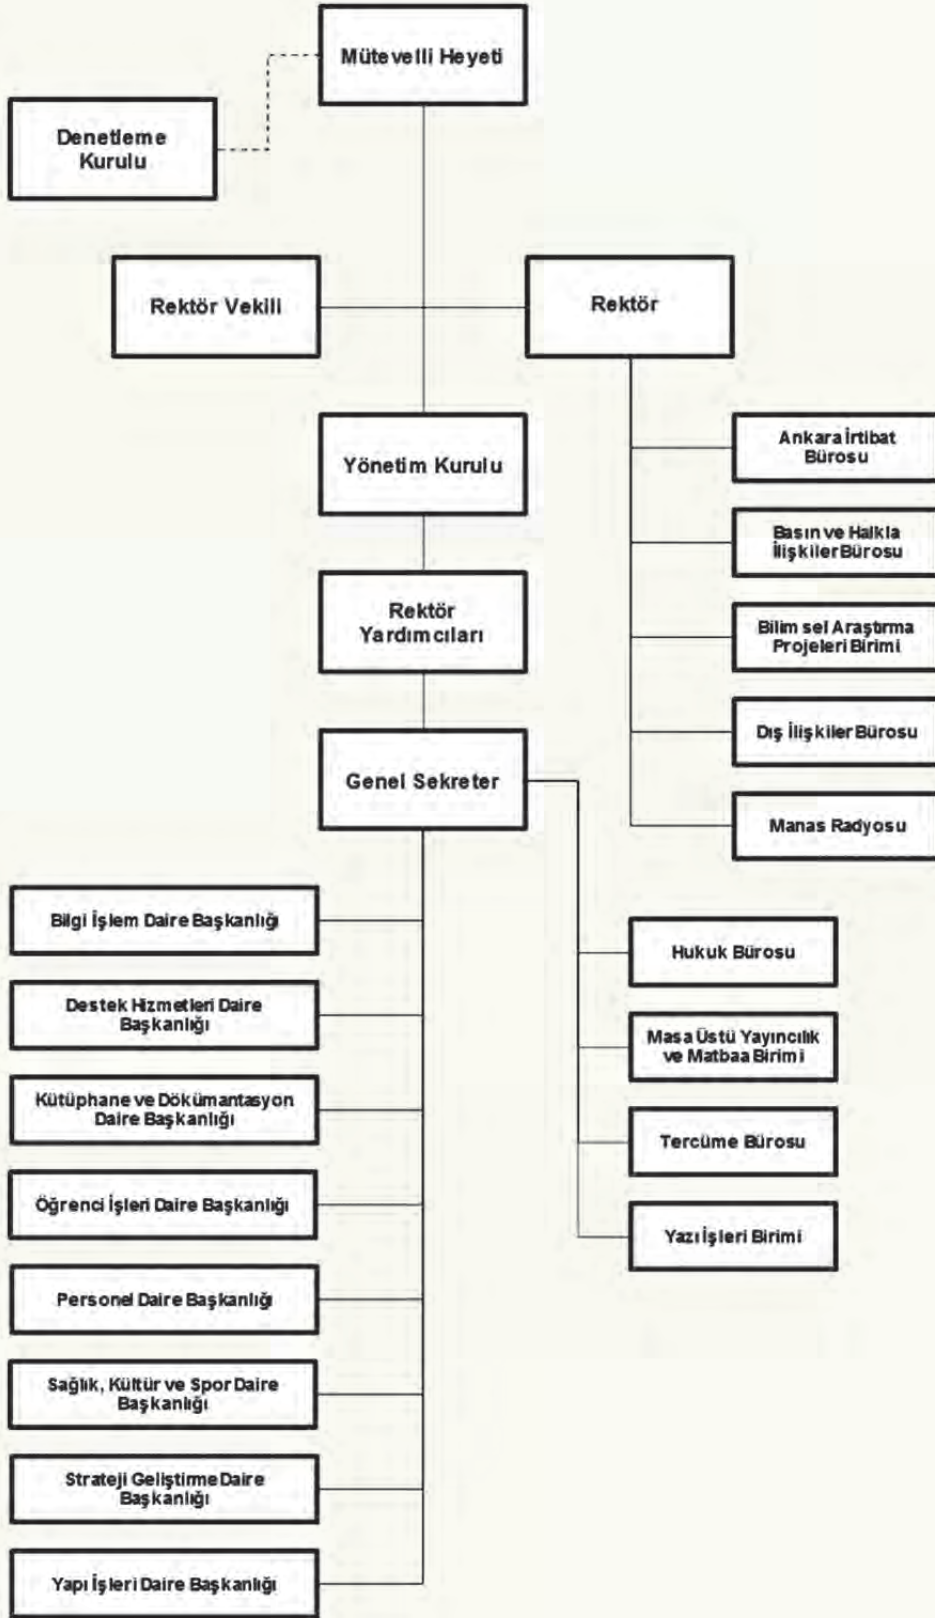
Mütevelli Heyeti

Denetleme Kurulu

Rektör Vekili

Rektör

Ankara İrtibat Bürosu

Basın ve Halkla İlişkiler Bürosu

Bilimsel Araştırma Projeleri Birimi

Dış İlişkiler Bürosu

Manas Radyosu

Yönetim Kurulu

Rektör Yardımcıları

Genel Sekreter

Hukuk Bürosu

Masa Üstü Yayıncılık ve Matbaa Birimi

Tercüme Bürosu

Yazı İşleri Birimi

Bilgi İşlem Daire Başkanlığı

Destek Hizmetleri Daire Başkanlığı

Kütüphane ve Dökümantasyon Daire Başkanlığı

Öğrenci İşleri Daire Başkanlığı

Personel Daire Başkanlığı

Sağlık, Kültür ve Spor Daire Başkanlığı

Strateji Geliştirme Daire Başkanlığı

Yapı İşleri Daire Başkanlığı